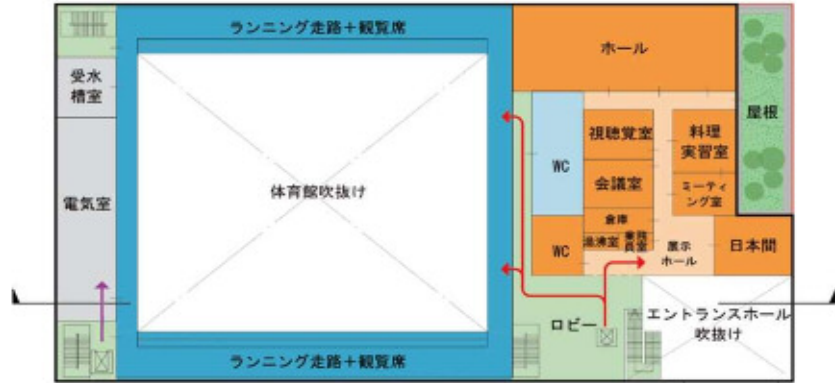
ランニング走路＋観覧席

受水槽室

電気室

体育館吹抜け

ランニング走路＋観覧席

ホール

屋根

WC

視聴覚室

料理実習室

会議室

ミーティング室

倉庫

給湯室

事務員室

WC

展示ホール

日本間

ロビー

エントランスホール吹抜け